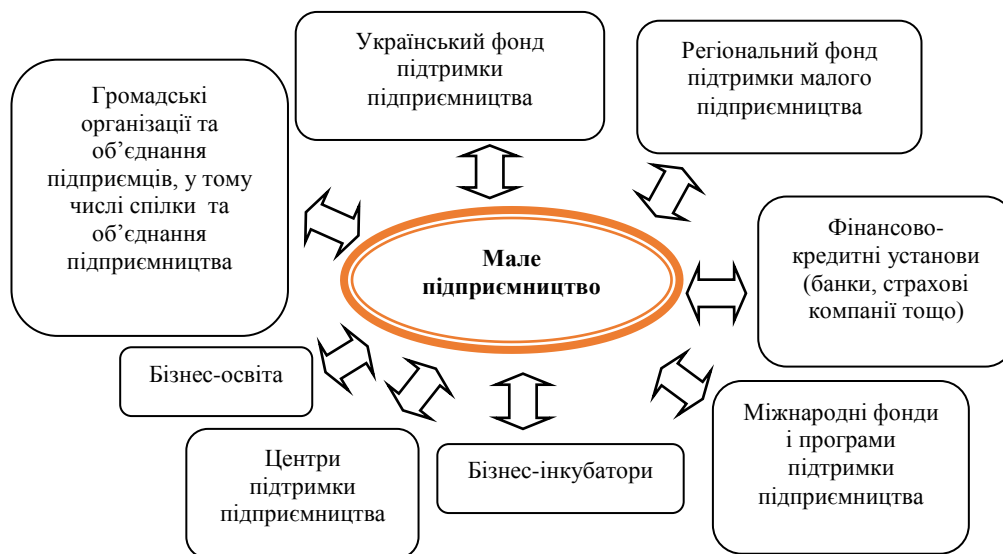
Громадські організації та об'єднання підприємців, у тому числі спілки та об'єднання підприємництва

Український фонд підтримки підприємництва

Регіональний фонд підтримки малого підприємництва

Фінансово-кредитні установи (банки, страхові компанії тощо)

Мале підприємництво

Бізнес-освіта

Центри підтримки підприємництва

Бізнес-інкубатори

Міжнародні фонди і програми підтримки підприємництва